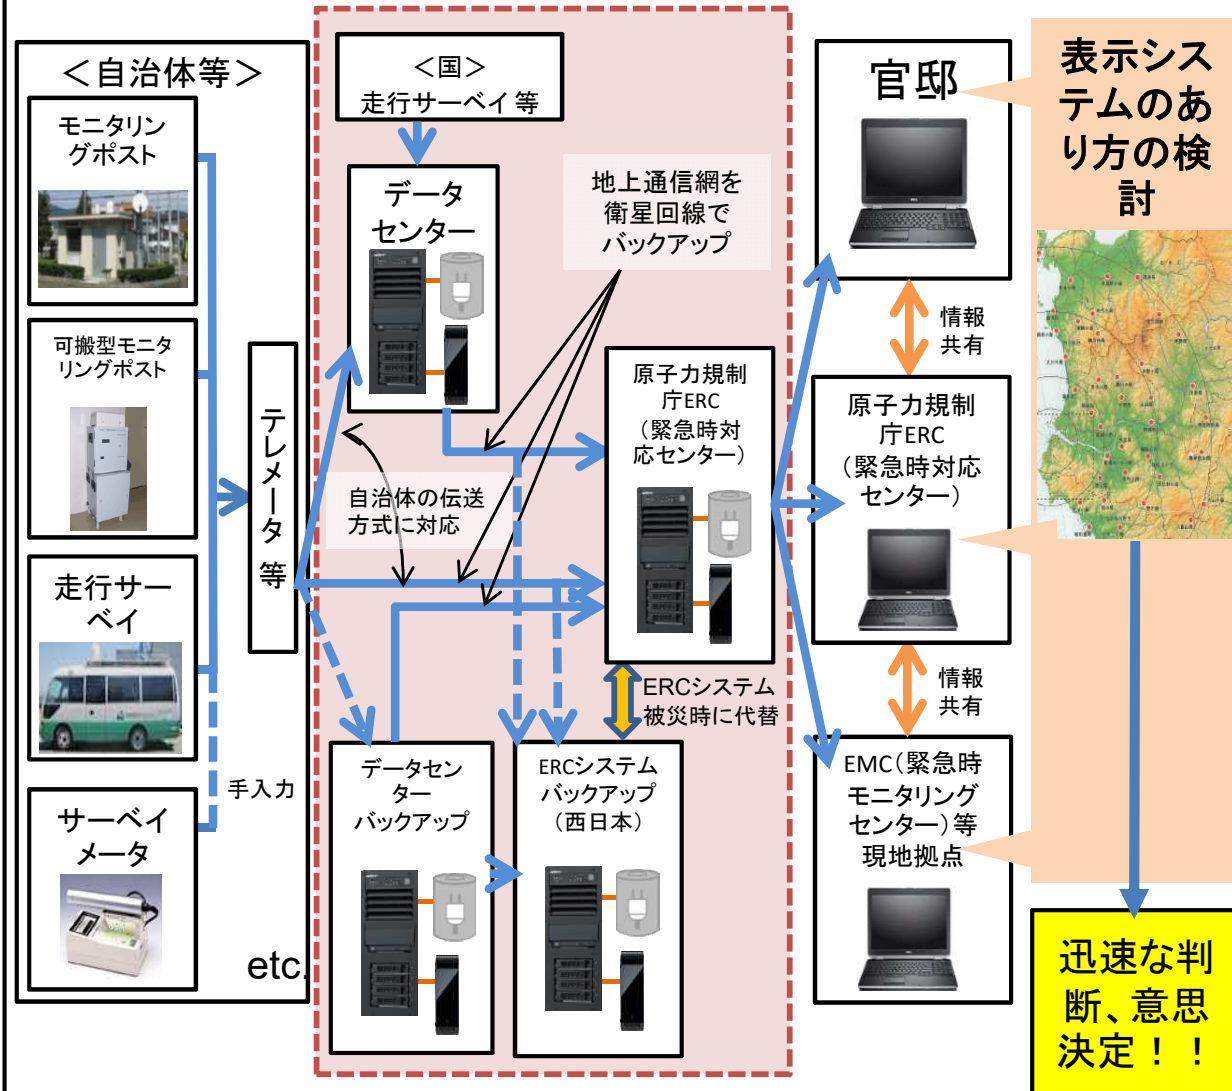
＜自治体等＞

モニタリングポスト

可搬型モニタリングポスト

走行サーベイ

サーベイメータ

etc.

手入力

テレメータ 等

＜国＞
走行サーベイ 等

データセンター

地上通信網を衛星回線でバックアップ

自治体の伝送方式に対応

原子力規制庁ERC（緊急時対応センター）

ERCシステム被災時に代替

データセンターバックアップ

ERCシステムバックアップ（西日本）

官邸

情報共有

原子力規制庁ERC（緊急時対応センター）

情報共有

EMC（緊急時モニタリングセンター）等現地拠点

表示システムのあり方の検討

迅速な判断、意思決定！！